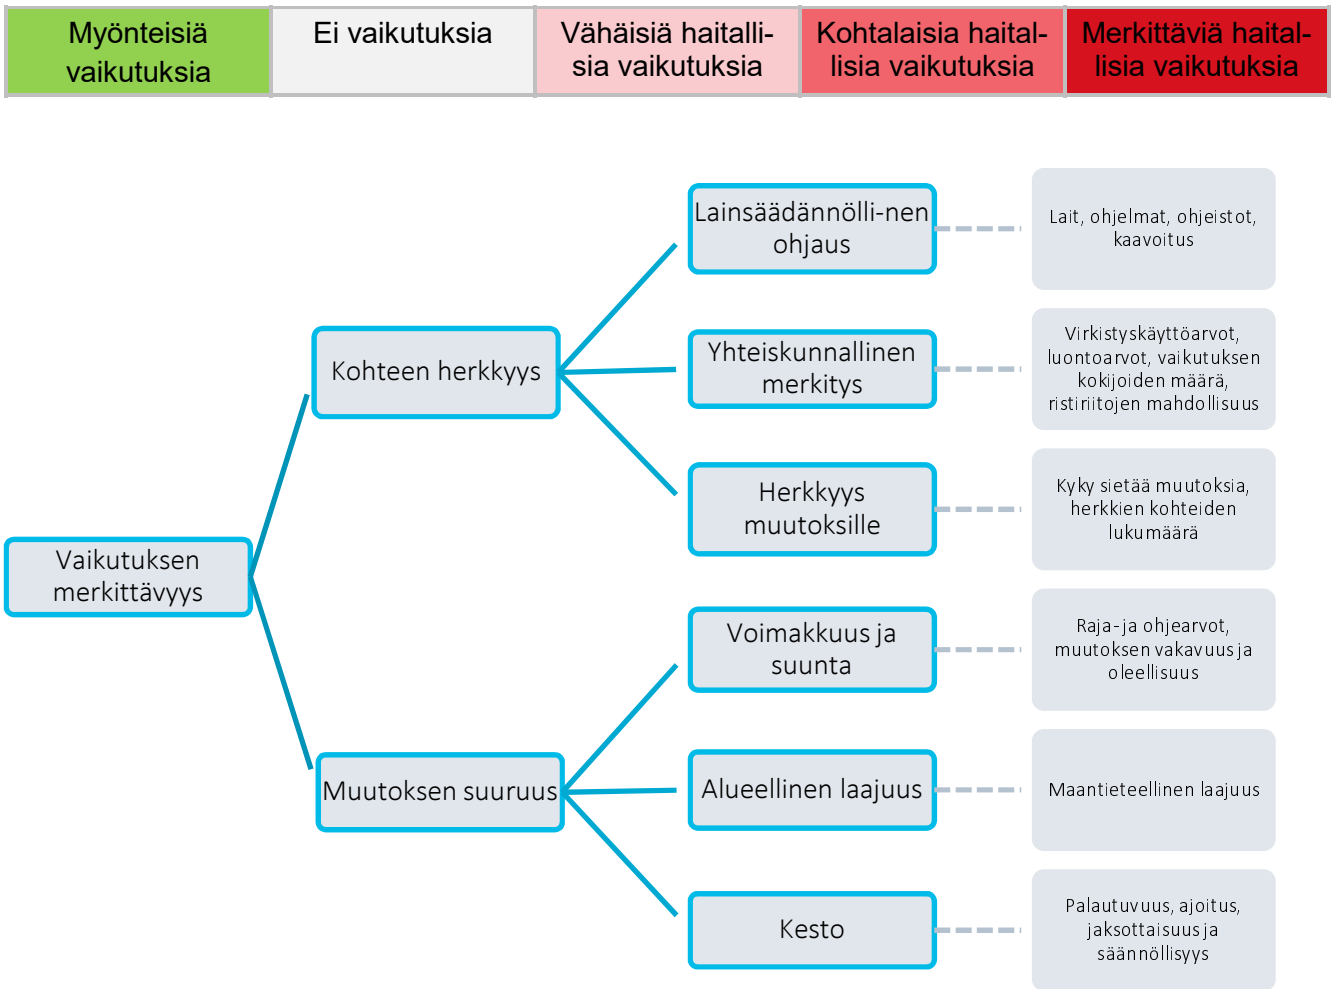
| Myönteisiä vaikutuksia | Ei vaikutuksia | Vähäisiä haitallisia vaikutuksia | Kohtalaisia haitallisia vaikutuksia | Merkittäviä haitallisia vaikutuksia |
|---|---|---|---|---|

Vaikutuksen merkittävyys

Kohteen herkkyys

Lainsäädännölli-nen ohjaus

Lait, ohjelmat, ohjeistot, kaavoitus

Yhteiskunnallinen merkitys

Virkistyskäyttöarvot, luontoarvot, vaikutuksen kokijoiden määrä, ristiriitojen mahdollisuus

Herkkyys muutoksille

Kyky sietää muutoksia, herkkien kohteiden lukumäärä

Muutoksen suuruus

Voimakkuus ja suunta

Raja- ja ohjearvot, muutoksen vakavuus ja oleellisuus

Alueellinen laajuus

Maantieteellinen laajuus

Kesto

Palautuvuus, ajoitus, jaksottaisuus ja säännöllisyys